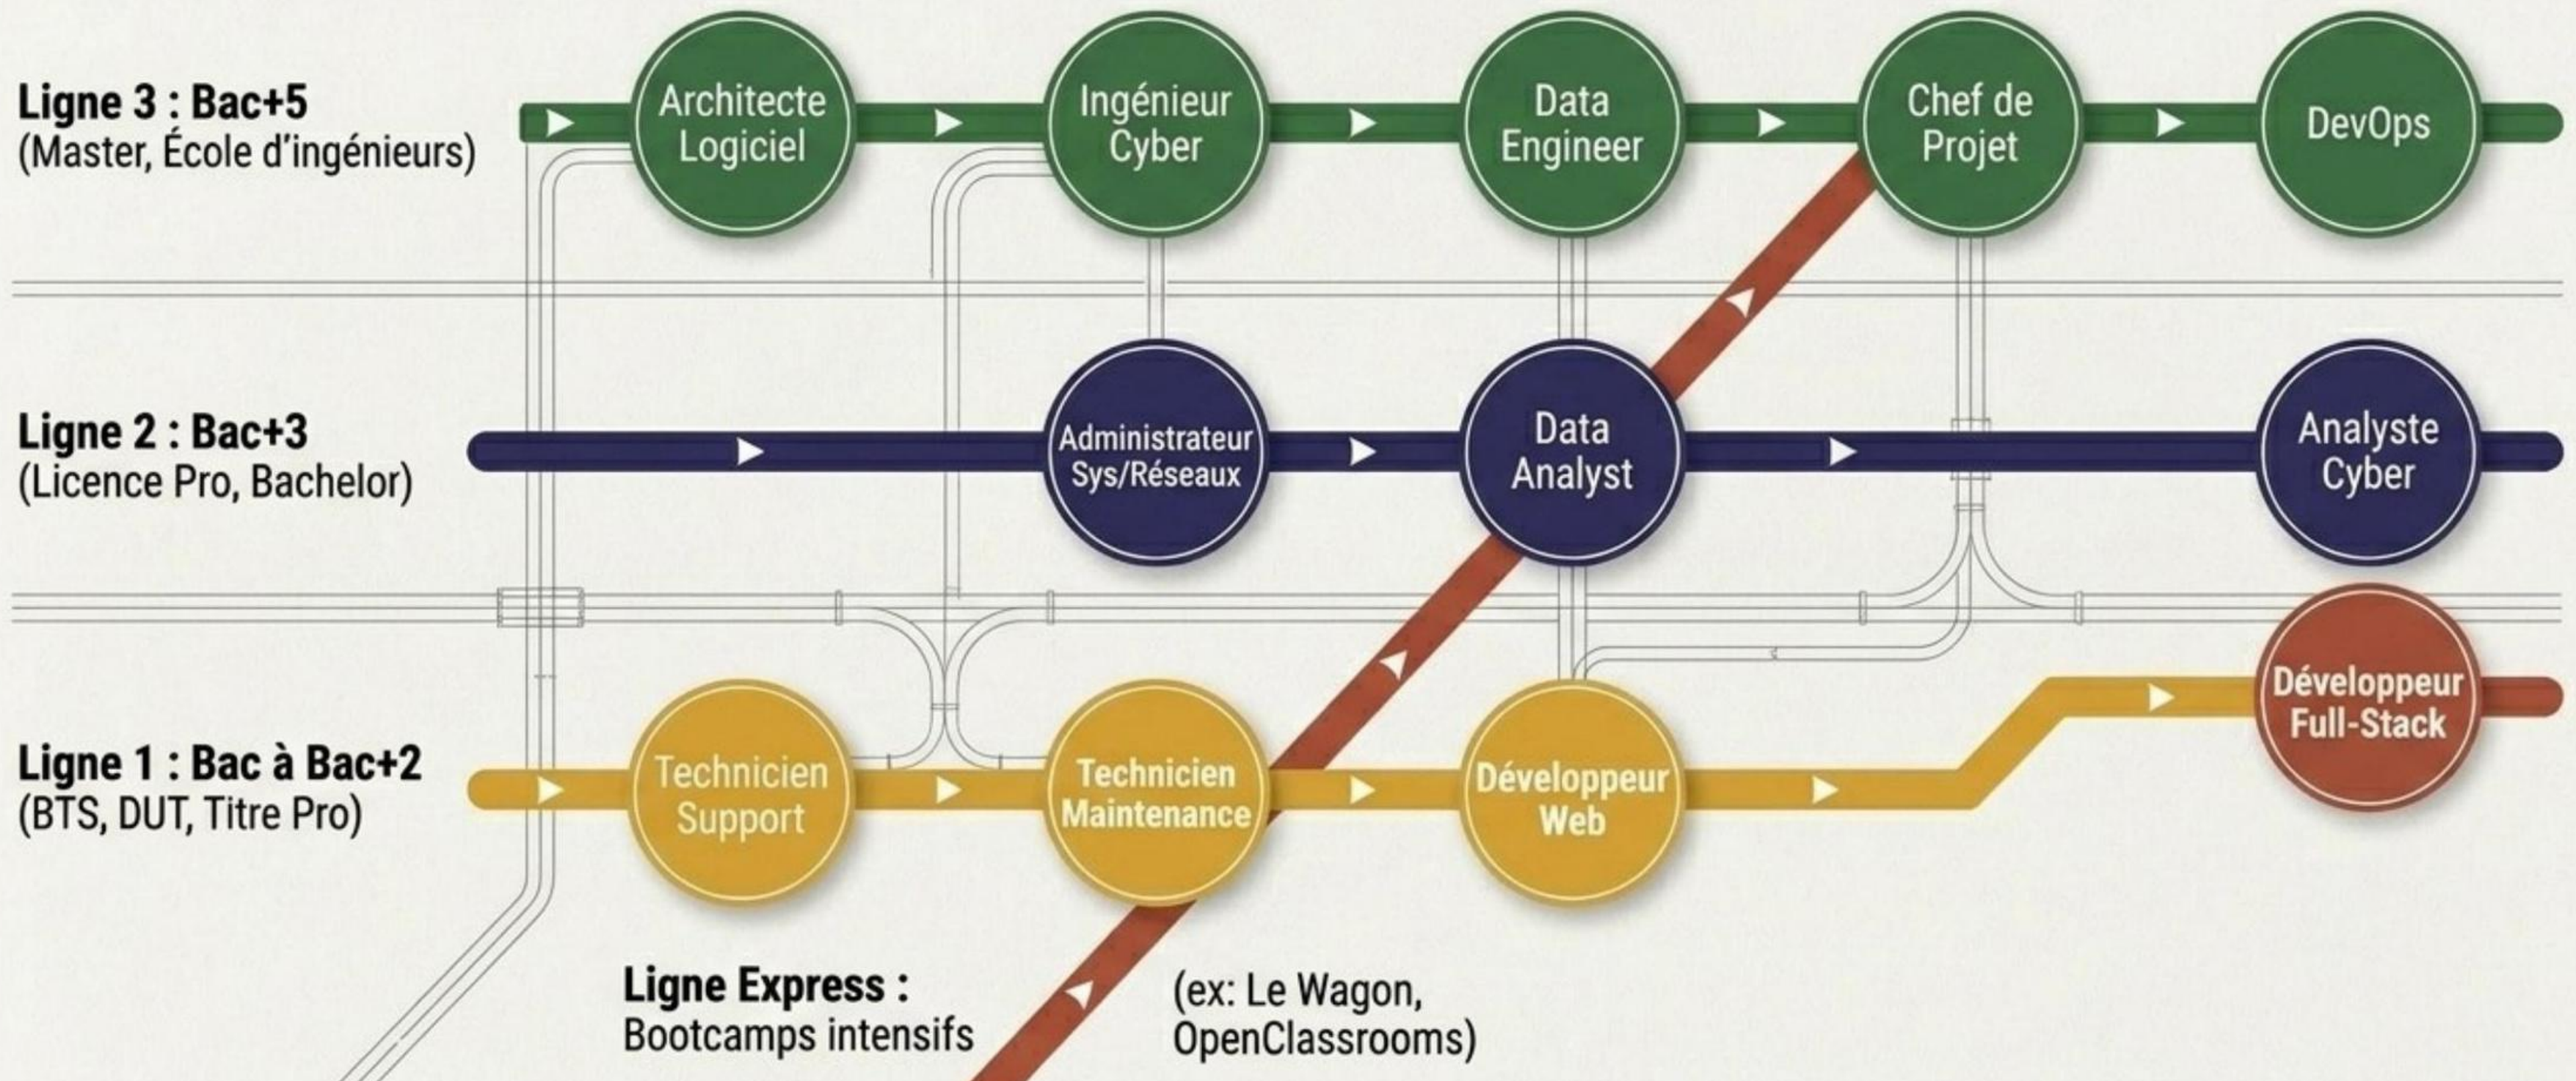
Ligne 3 : Bac+5
(Master, École d'ingénieurs)

Architecte Logiciel

Ingénieur Cyber

Data Engineer

Chef de Projet

DevOps

Ligne 2 : Bac+3
(Licence Pro, Bachelor)

Administrateur Sys/Réseaux

Data Analyst

Analyste Cyber

Ligne 1 : Bac à Bac+2
(BTS, DUT, Titre Pro)

Technicien Support

Technicien Maintenance

Développeur Web

Développeur Full-Stack

Ligne Express :
Bootcamps intensifs

(ex: Le Wagon, OpenClassrooms)